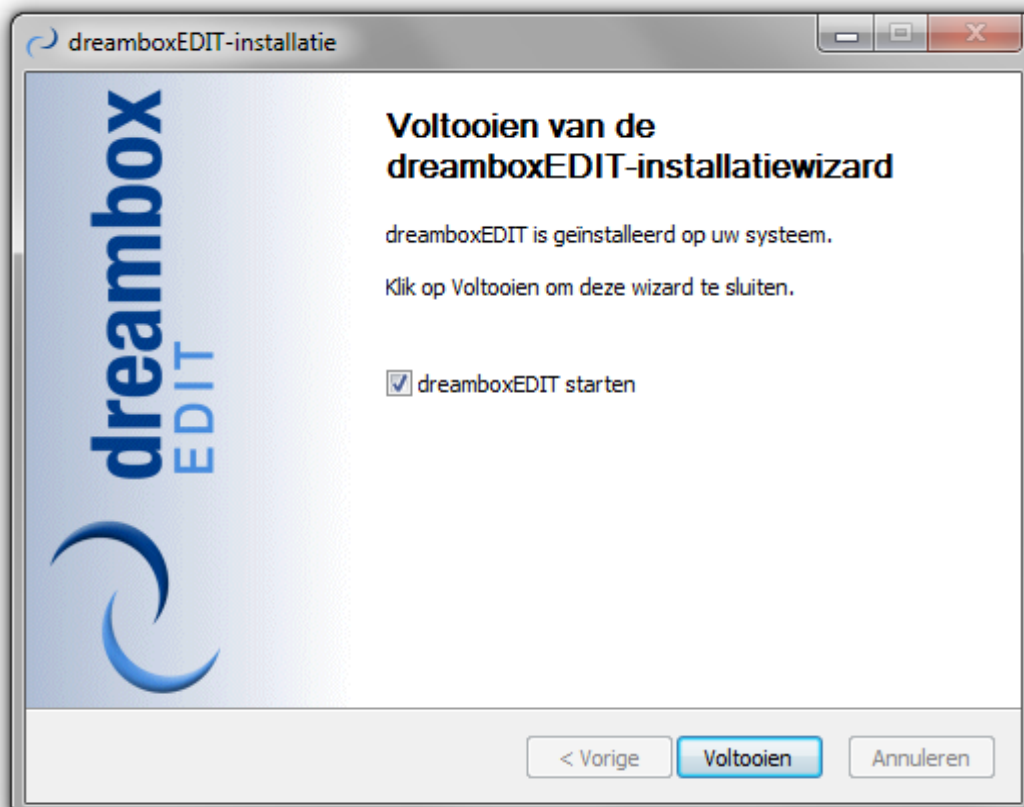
dreamboxEDIT-installatie

dreambox
EDIT

Voltooien van de dreamboxEDIT-installatiewizard

dreamboxEDIT is geïnstalleerd op uw systeem.

Klik op Voltooien om deze wizard te sluiten.

dreamboxEDIT starten

< Vorige
Voltooien
Annuleren